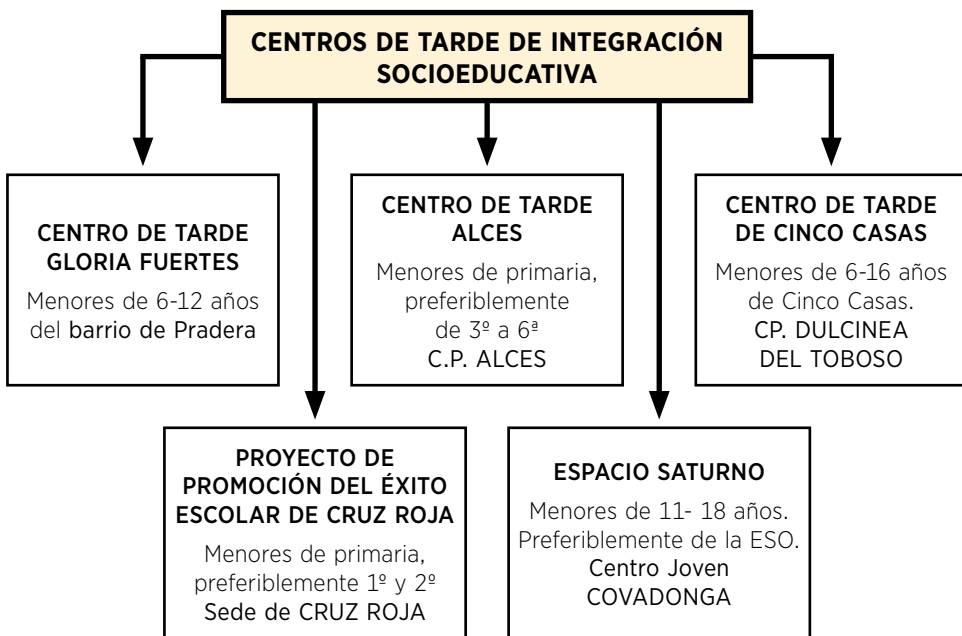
CENTROS DE TARDE DE INTEGRACIÓN SOCIOEDUCATIVA

CENTRO DE TARDE GLORIA FUERTES
Menores de 6-12 años del barrio de Pradera

CENTRO DE TARDE ALCES
Menores de primaria, preferiblemente de 3º a 6ª
C.P. ALCES

CENTRO DE TARDE DE CINCO CASAS
Menores de 6-16 años de Cinco Casas.
CP. DULCINEA DEL TOBOSO

PROYECTO DE PROMOCIÓN DEL ÉXITO ESCOLAR DE CRUZ ROJA
Menores de primaria, preferiblemente 1º y 2º
Sede de CRUZ ROJA

ESPACIO SATURNO
Menores de 11- 18 años. Preferiblemente de la ESO.
Centro Joven COVADONGA